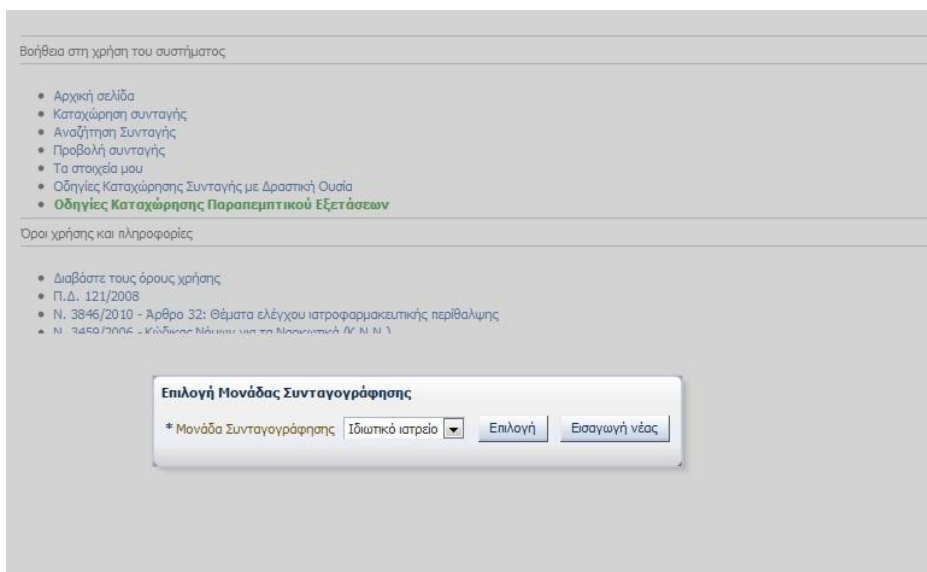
Βοήθεια στη χρήση του συστήματος

- Αρχική σελίδα
- Καταχώρηση συνταγής
- Αναζήτηση Συνταγής
- Προβολή συνταγής
- Τα στοιχεία μου
- Οδηγίες Καταχώρησης Συνταγής με Δραστική Ουσία
- Οδηγίες Καταχώρησης Παραπεμπτικού Εξετάσεων

Όροι χρήσης και πληροφορίες

- Διαβάστε τους όρους χρήσης
- Π.Δ. 121/2008
- Ν. 3846/2010 - Άρθρο 32: Θέματα ελέγχου ιατροφαρμακευτικής περίθαλψης
- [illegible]

Επιλογή Μονάδας Συνταγογράφησης

* Μονάδα Συνταγογράφησης Ιδιωτικό ιατρείο Επιλογή Εισαγωγή νέας